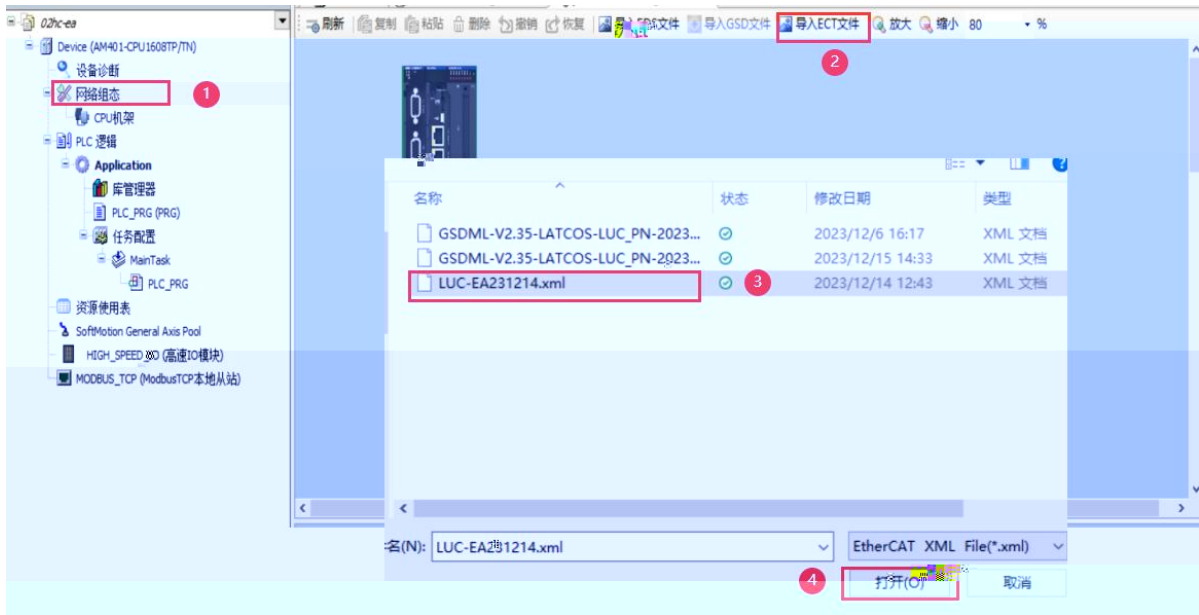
02hc-ea
Device (AM401-CPU1608TP/TN)
设备诊断
网络组态
1
CPU机架
PLC 逻辑
Application
库管理器
PLC_PRG (PRG)
任务配置
MainTask
PLC_PRG
资源使用表
SoftMotion General Axis Pool
HIGH_SPEED_IO (高速IO模块)
MODBUS_TCP (ModbusTCP本地从站)

刷新 复制 粘贴 删除 撤销 恢复 导入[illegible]文件 导入GSD文件 导入ECT文件 放大 缩小 80 %
2

| 名称 | 状态 | 修改日期 | 类型 |
|---|---|---|---|
| GSDML-V2.35-LATCOS-LUC_PN-2023... | | 2023/12/6 16:17 | XML 文档 |
| GSDML-V2.35-LATCOS-LUC_PN-2023... | | 2023/12/15 14:33 | XML 文档 |
| LUC-EA231214.xml | | 2023/12/14 12:43 | XML 文档 |

3

名(N): LUC-EA2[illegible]1214.xml
EtherCAT XML File(*.xml)
4
打开(O)
取消